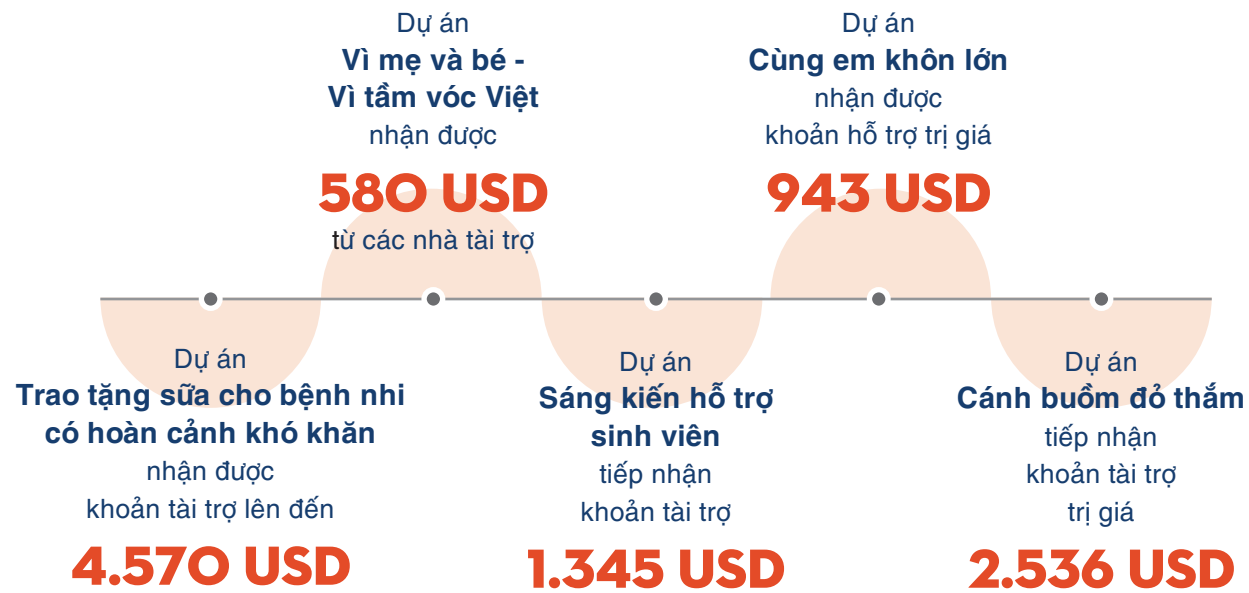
Dự án
Vì mẹ và bé -
Vì tầm vóc Việt
nhận được
580 USD
từ các nhà tài trợ

Dự án
Cùng em khôn lớn
nhận được
khoản hỗ trợ trị giá
943 USD

Dự án
Trao tặng sữa cho bệnh nhi
có hoàn cảnh khó khăn
nhận được
khoản tài trợ lên đến
4.570 USD

Dự án
Sáng kiến hỗ trợ
sinh viên
tiếp nhận
khoản tài trợ
1.345 USD

Dự án
Cánh buồm đỏ thắm
tiếp nhận
khoản tài trợ
trị giá
2.536 USD